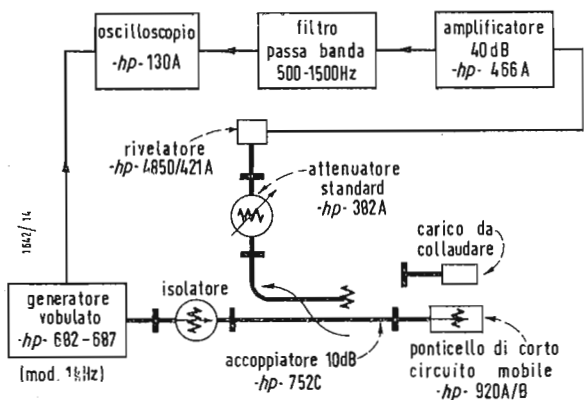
oscilloscopio
-hp- 130A

filtro
passa banda
500-1500Hz

amplificatore
40dB
-hp- 466A

rivelatore
-hp- 4850/421A

attenuatore
standard
-hp- 382A

1642/14

carico da
collaudare

generatore
vobulato
-hp- 682-687
(mod. 1kHz)

isolatore

accoppiatore 10dB
-hp- 752C

ponticello di corto
circuito mobile
-hp- 920A/B